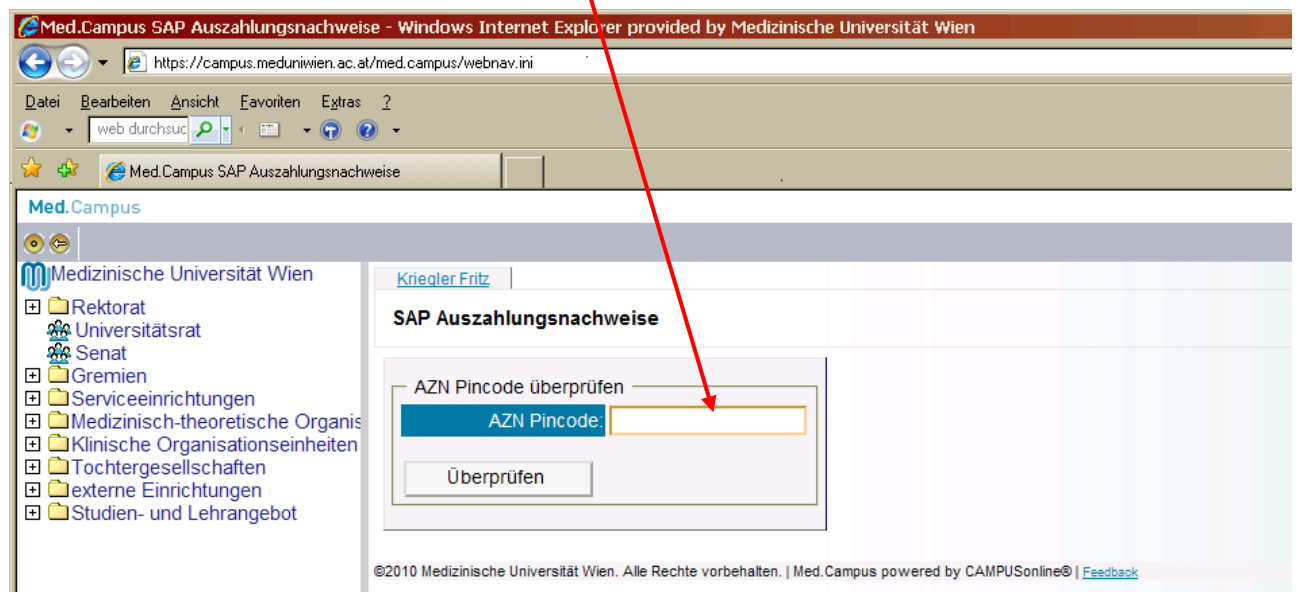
Med.Campus SAP Auszahlungsnachweise - Windows Internet Explorer provided by Medizinische Universität Wien

https://campus.meduniwien.ac.at/med.campus/webnav.ini

Datei Bearbeiten Ansicht Favoriten Extras ?

web durchsuc

Med.Campus SAP Auszahlungsnachweise

Med.Campus

Medizinische Universität Wien

Rektorat
Universitätsrat
Senat
Gremien
Serviceeinrichtungen
Medizinisch-theoretische Organis
Klinische Organisationseinheiten
Tochtergesellschaften
externe Einrichtungen
Studien- und Lehrangebot

Kriegler Fritz

SAP Auszahlungsnachweise

AZN Pincode überprüfen

AZN Pincode:

Überprüfen

©2010 Medizinische Universität Wien. Alle Rechte vorbehalten. | Med.Campus powered by CAMPUSonline® | Feedback